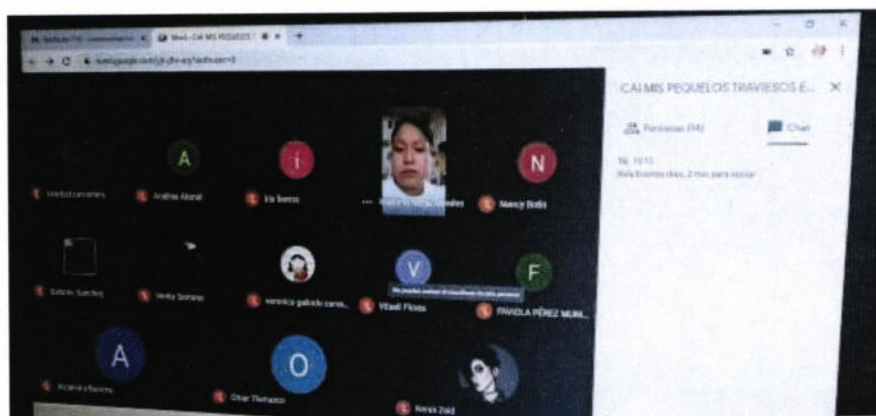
Meet - CAI MIS PEQUEÑOS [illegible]

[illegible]

CAI MIS PEQUEÑOS TRAVIESOS E...

Personas (14)

Chat

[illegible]
Hola buenos días, 2 min para iniciar

A
i
N
V
F
A
O

Andrea Abrial
Iris Torres
Nancy Bolis
Verónica galindo cerve...
Vitadi Flores
FRAYOLA PÉREZ MURI...
Omar Tlamazco
Keren Zaid
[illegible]
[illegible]
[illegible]
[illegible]